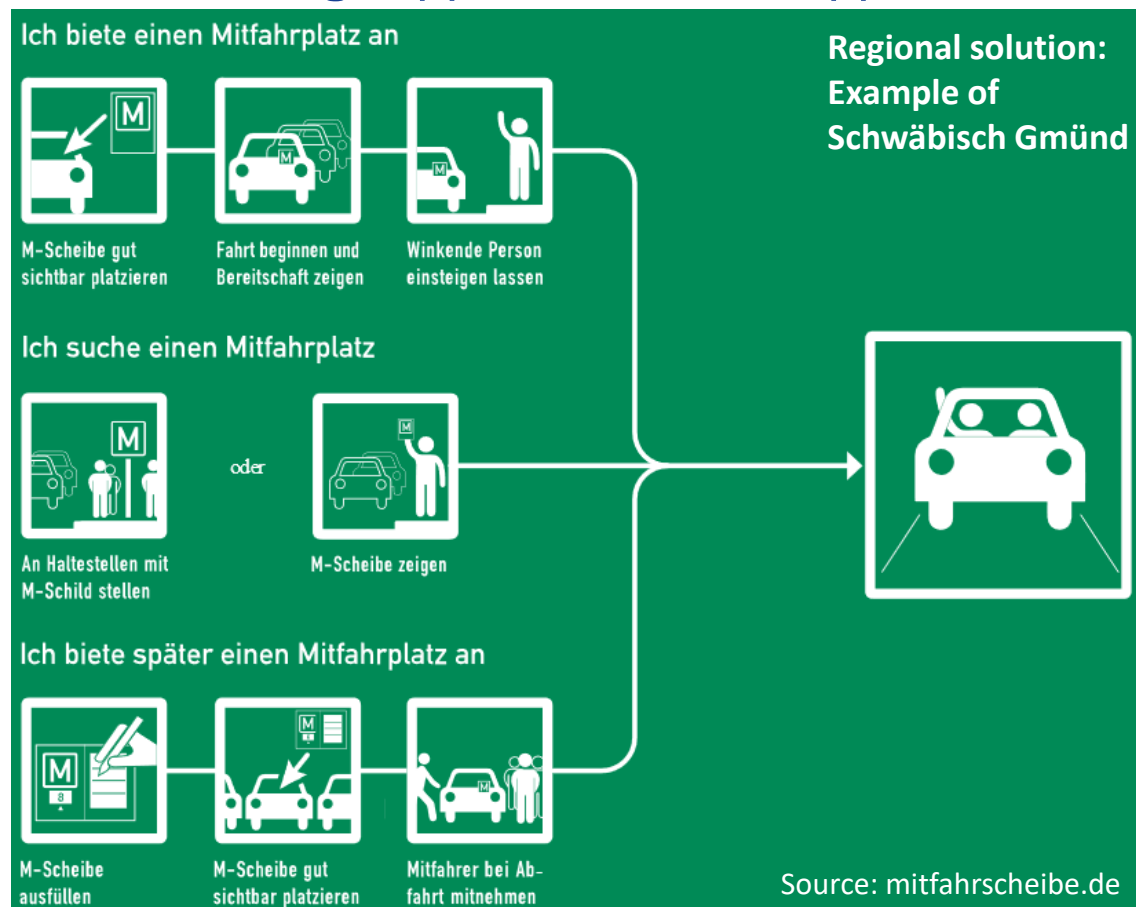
Ich biete einen Mitfahrplatz an

Regional solution: Example of Schwäbisch Gmünd

M

M-Scheibe gut sichtbar platzieren

M

Fahrt beginnen und Bereitschaft zeigen

M

Winkende Person einsteigen lassen

Ich suche einen Mitfahrplatz

M

An Haltestellen mit M-Schild stellen

oder

M

M-Scheibe zeigen

Ich biete später einen Mitfahrplatz an

M

8

M-Scheibe ausfüllen

M

M-Scheibe gut sichtbar platzieren

M

Mitfahrer bei Abfahrt mitnehmen

Source: mitfahrscheibe.de